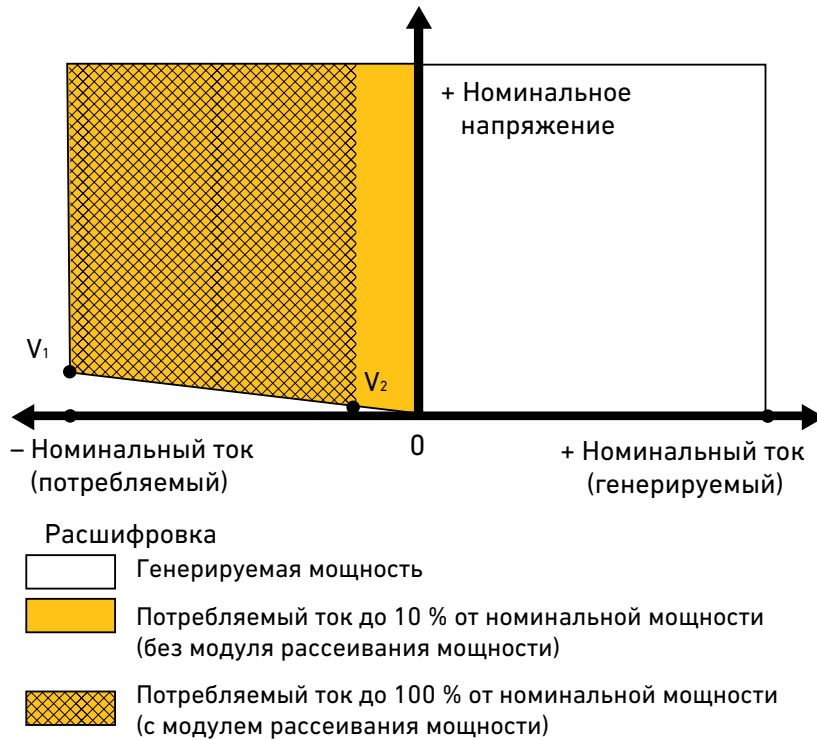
+ Номинальное напряжение

$V_1$

$V_2$

– Номинальный ток (потребляемый)

0

+ Номинальный ток (генерируемый)

Расшифровка

Генерируемая мощность

Потребляемый ток до 10 % от номинальной мощности (без модуля рассеивания мощности)

Потребляемый ток до 100 % от номинальной мощности (с модулем рассеивания мощности)